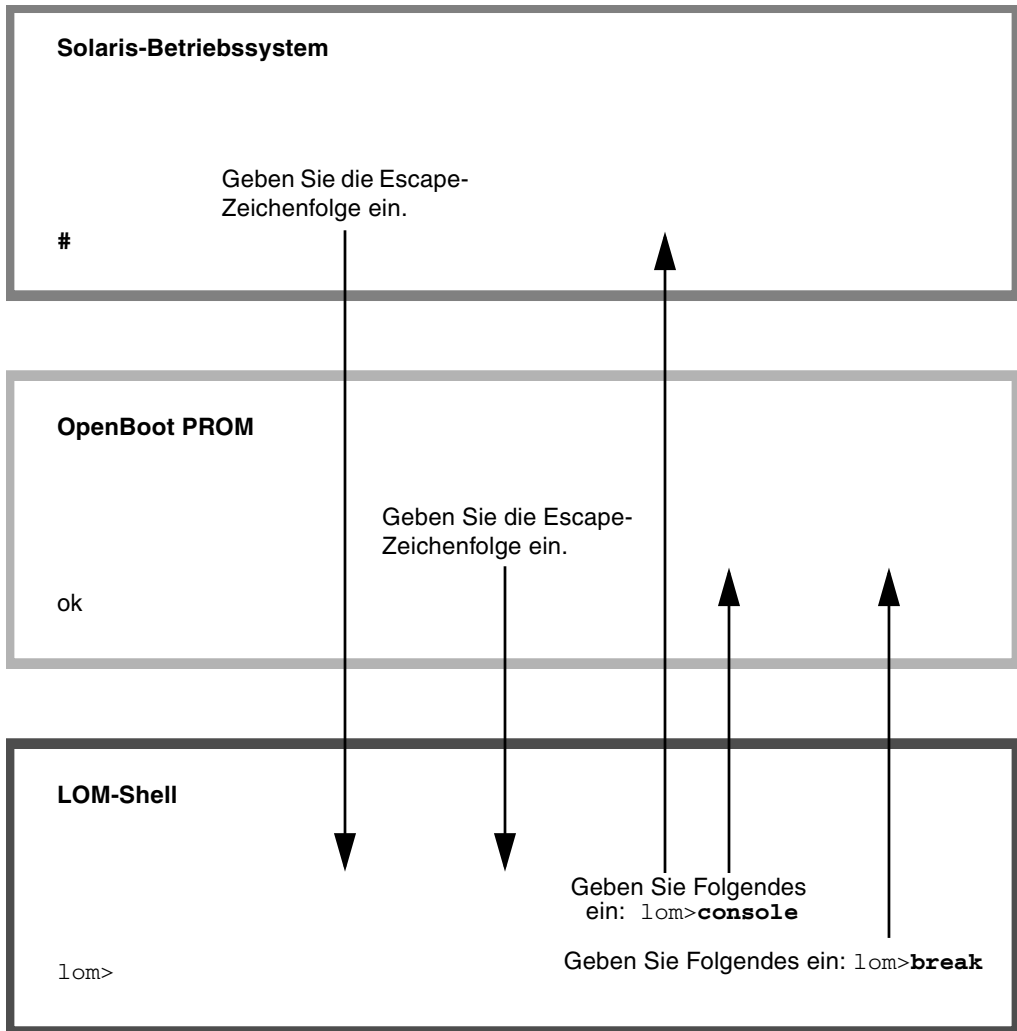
Solaris-Betriebssystem

Geben Sie die Escape-Zeichenfolge ein.

#

OpenBoot PROM

Geben Sie die Escape-Zeichenfolge ein.

ok

LOM-Shell

Geben Sie Folgendes ein: lom>**console**

Geben Sie Folgendes ein: lom>**break**

lom>